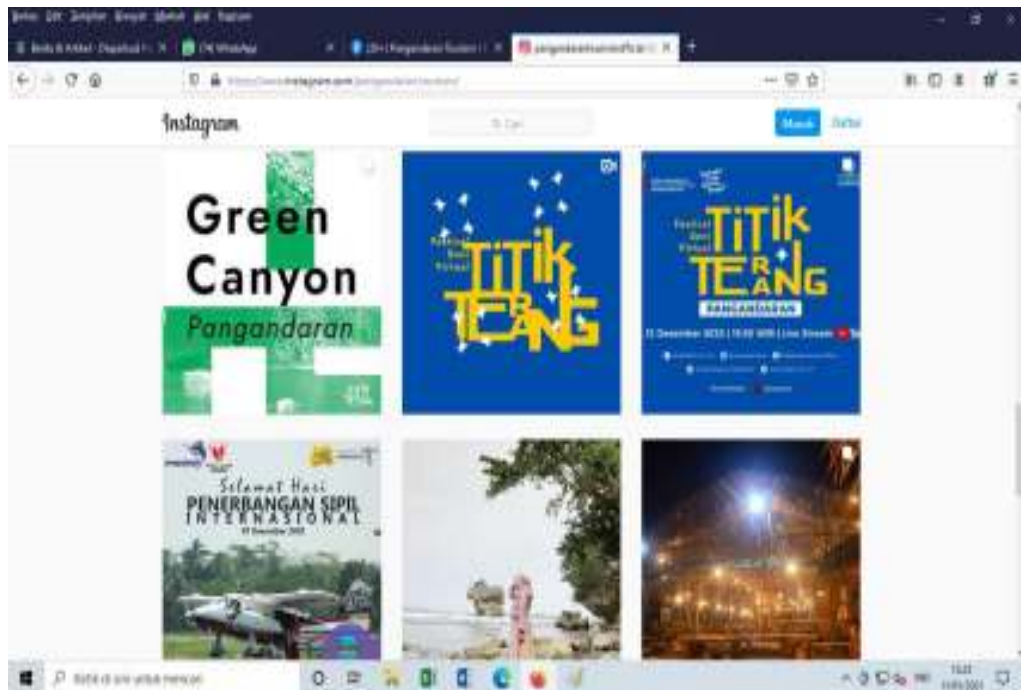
Berkas Edit Tampilan Riwayat Markah Alat Bantuan

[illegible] | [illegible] WhatsApp | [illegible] | pangandaran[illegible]

https://www.instagram.com/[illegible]

Instagram

Cari

Masuk Daftar

Green Canyon Pangandaran

Festival Seni Virtual TITIK TERANG

Festival Seni Virtual TITIK TERANG PANGANDARAN

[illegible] Desember 2020 | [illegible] WIB | Live Stream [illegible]

Selamat Hari PENERBANGAN SIPIL INTERNASIONAL

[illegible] Desember 2020

Ketik di sini untuk mencari